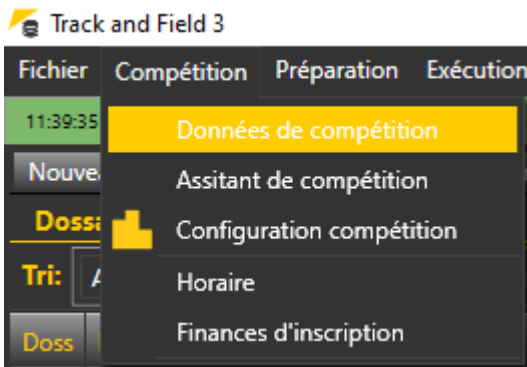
Track and Field 3

Fichier Compétition Préparation Exécution

11:39:35

Nouve

Dossa

Tri: A

Doss

Données de compétition

Assitant de compétition

Configuration compétition

Horaire

Finances d'inscription